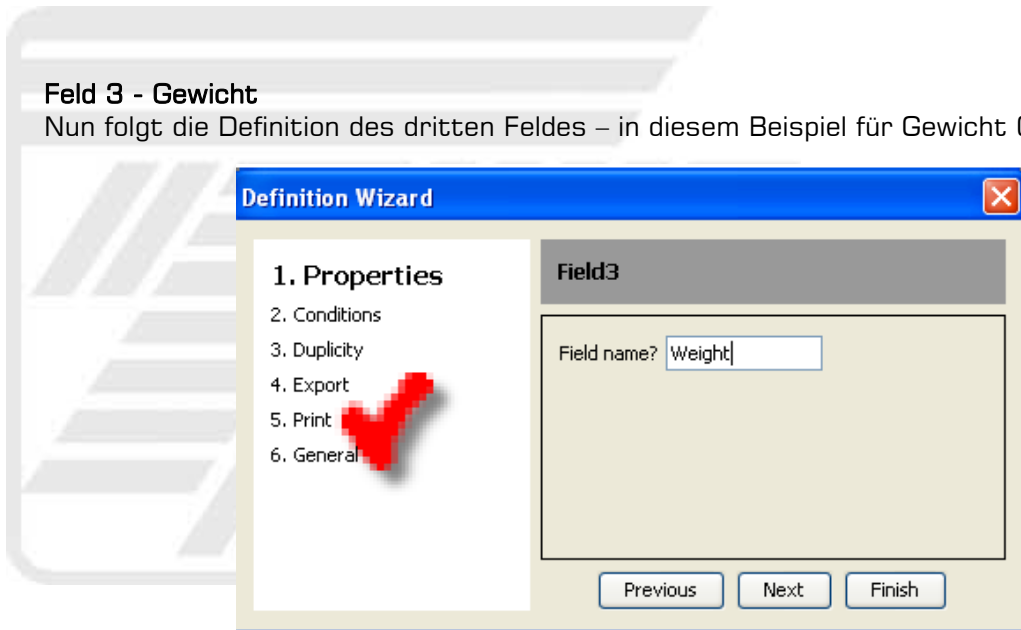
Feld 3 - Gewicht
Nun folgt die Definition des dritten Feldes – in diesem Beispiel für Gewicht (

Definition Wizard

1. Properties
2. Conditions
3. Duplicity
4. Export
5. Print
6. General

Field3

Field name? Weight

Previous
Next
Finish